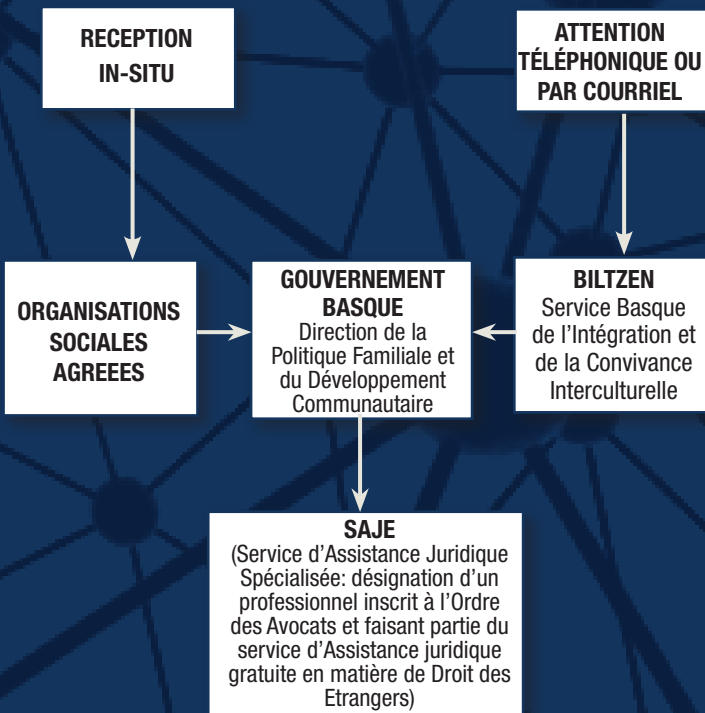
RECEPTION IN-SITU

ATTENTION TÉLÉPHONIQUE OU PAR COURRIEL

ORGANISATIONS SOCIALES AGREEES

GOUVERNEMENT BASQUE
Direction de la Politique Familiale et du Développement Communautaire

BILTZEN
Service Basque de l'Intégration et de la Convivance Interculturelle

SAJE
(Service d'Assistance Juridique Spécialisée: désignation d'un professionnel inscrit à l'Ordre des Avocats et faisant partie du service d'Assistance juridique gratuite en matière de Droit des Etrangers)